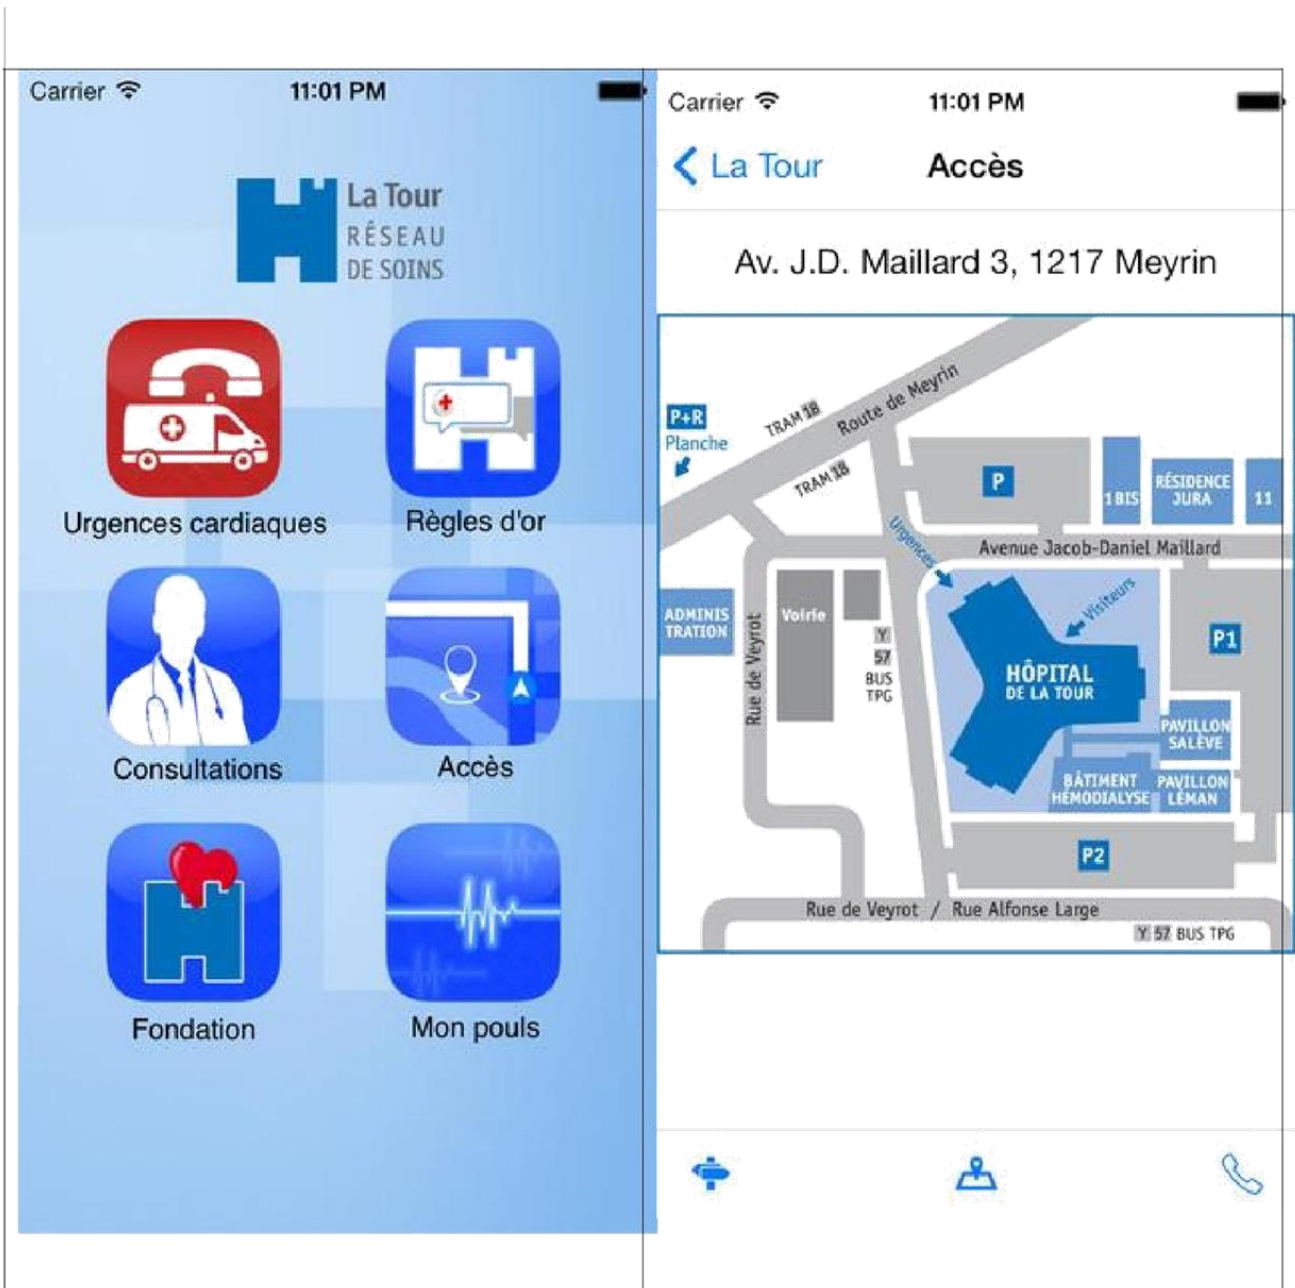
Carrier 11:01 PM

La Tour
RÉSEAU
DE SOINS

Urgences cardiaques

Règles d'or

Consultations

Accès

Fondation

Mon pouls

Carrier 11:01 PM

< La Tour Accès

Av. J.D. Maillard 3, 1217 Meyrin

P+R
Planche

TRAM 18
Route de Meyrin
TRAM 18

P
1 BIS
RÉSIDENCE JURA
11

Urgences
Avenue Jacob-Daniel Maillard

ADMINIS TRATION
Voirie
Rue de Veyrot
Y 57 BUS TPG
Visiteurs
HÔPITAL DE LA TOUR
P1
PAVILLON SALÈVE
BÂTIMENT HÉMODIALYSE
PAVILLON LÉMAN
P2

Rue de Veyrot / Rue Alfonse Large
Y 57 BUS TPG